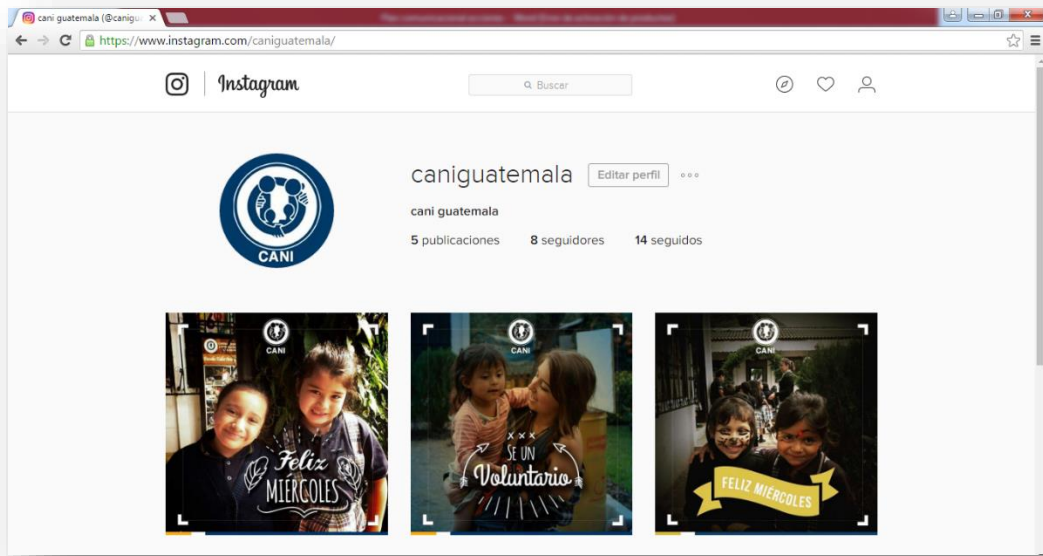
cani guatemala (@canigu ×

https://www.instagram.com/caniguatemala/

Instagram

Buscar

caniguatemala

Editar perfil

cani guatemala

5 publicaciones 8 seguidores 14 seguidos

CANI

CANI

Feliz MIÉRCOLES

CANI

SE UN Voluntario

CANI

FELIZ MIÉRCOLES